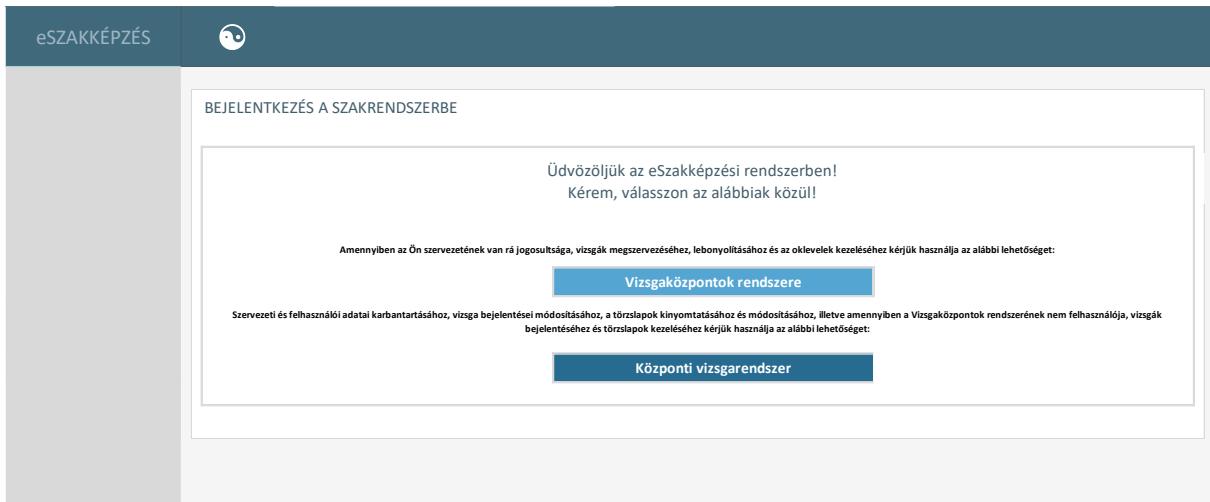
eSZAKKÉPZÉS

BEJELENTKEZÉS A SZAKRENDSZERBE

Üdvözöljük az eSzakképzési rendszerben!
Kérem, válasszon az alábbiak közül!

Amennyiben az Ön szervezetének van rá jogosultsága, vizsgák megszervezéséhez, lebonyolításához és az oklevelek kezeléséhez kérjük használja az alábbi lehetőséget:

Vizsgaközpontok rendszere

Szervezeti és felhasználói adatai karbantartásához, vizsga bejelentései módosításához, a törzslapok kinyomtatásához és módosításához, illetve amennyiben a Vizsgaközpontok rendszerének nem felhasználója, vizsgák bejelentéséhez és törzslapok kezeléséhez kérjük használja az alábbi lehetőséget:

Központi vizsgarendszer